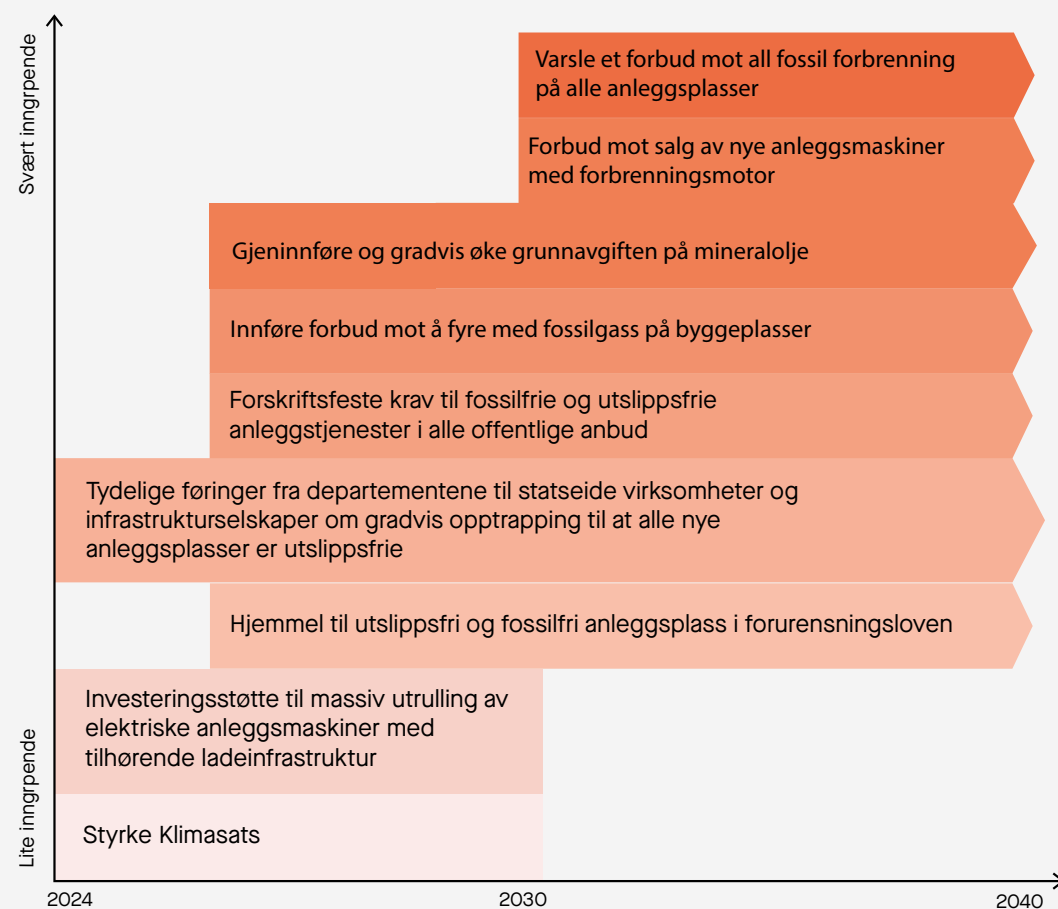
Svært inngrpende

Lite inngrpende

Varsle et forbud mot all fossil forbrenning på alle anleggsplasser

Forbud mot salg av nye anleggsmaskiner med forbrenningsmotor

Gjeninnføre og gradvis øke grunnavgiften på mineralolje

Innføre forbud mot å fyre med fossilgass på byggeplasser

Forskriftsfeste krav til fossilfrie og utslippsfrie anleggstjenester i alle offentlige anbud

Tydelige føringer fra departementene til statseide virksomheter og infrastrukturselskaper om gradvis opptrapping til at alle nye anleggsplasser er utslippsfrie

Hjemmel til utslippsfri og fossilfri anleggsplass i forurensningsloven

Investeringsstøtte til massiv utrulling av elektriske anleggsmaskiner med tilhørende ladeinfrastruktur

Styrke Klimasats

2024

2030

2040